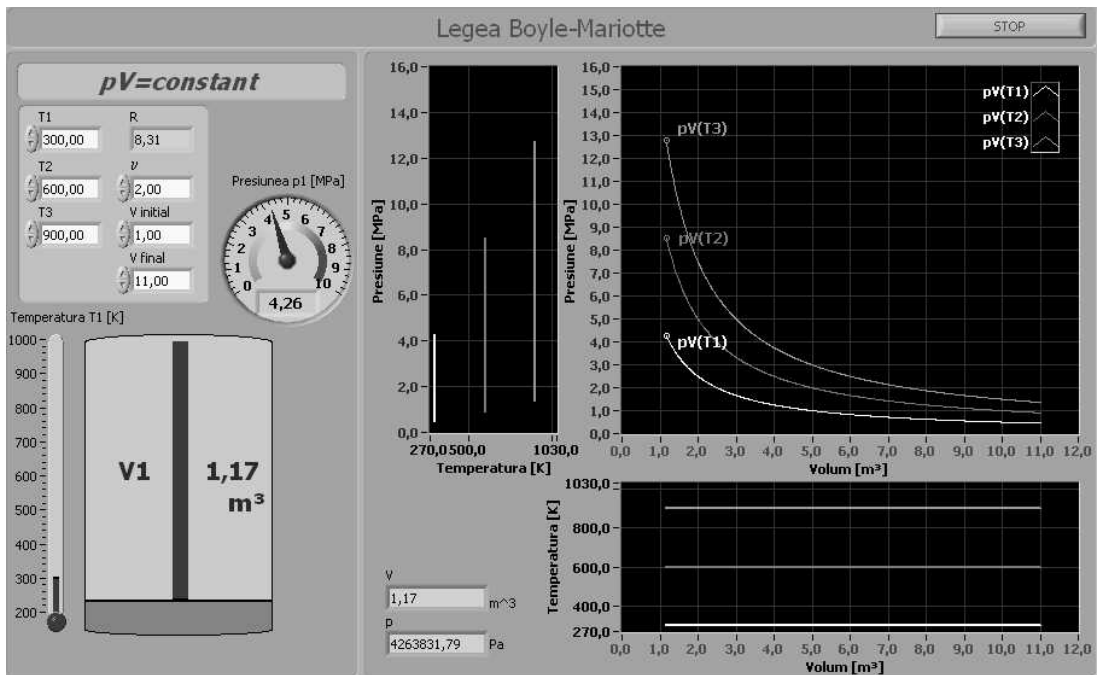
Legea Boyle-Mariotte

STOP

pV=constant

T1
300,00
R
8,31
T2
600,00
$\nu$
2,00
T3
900,00
V initial
1,00
V final
11,00

Presiunea p1 [MPa]
0 1 2 3 4 5 6 7 8 9 10
4,26

Temperatura T1 [K]
1000
900
800
700
600
500
400
300
200

V1
1,17
m³

16,0
14,0
12,0
10,0
8,0
6,0
4,0
2,0
0,0
Presiune [MPa]
270,0500,0
1030,0
Temperatura [K]

16,0
15,0
14,0
13,0
12,0
11,0
10,0
9,0
8,0
7,0
6,0
5,0
4,0
3,0
2,0
1,0
0,0
Presiune [MPa]
pV(T3)
pV(T2)
pV(T1)
pV(T1)
pV(T2)
pV(T3)
0,0 1,0 2,0 3,0 4,0 5,0 6,0 7,0 8,0 9,0 10,0 11,0 12,0
Volum [m³]

V
1,17
m^3
p
4263831,79
Pa

1030,0
800,0
600,0
400,0
270,0
Temperatura [K]
0,0 1,0 2,0 3,0 4,0 5,0 6,0 7,0 8,0 9,0 10,0 11,0 12,0
Volum [m³]